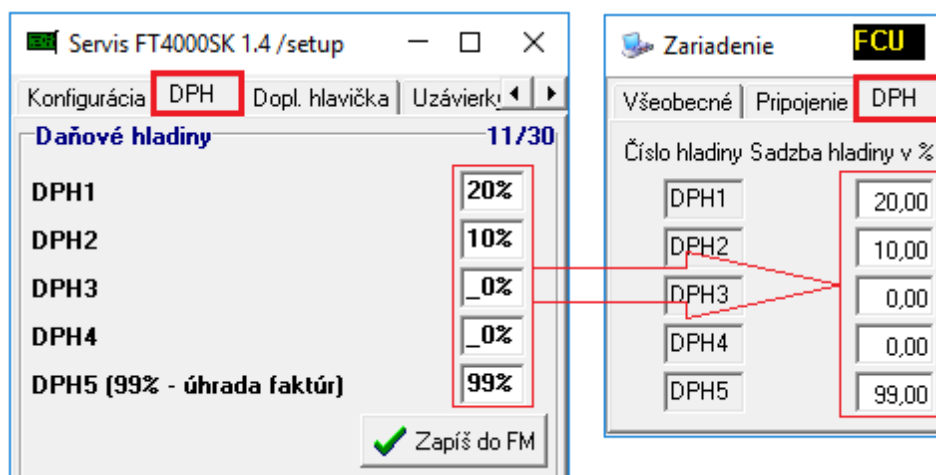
Servis FT4000SK 1.4 /setup

Konfigurácia | DPH | Dopl. hlavička | Uzávierk

Daňové hladiny 11/30

DPH1 20%

DPH2 10%

DPH3 _0%

DPH4 _0%

DPH5 (99% - úhrada faktúr) 99%

Zapíš do FM

Zariadenie FCU

Všeobecné | Pripojenie | DPH

Číslo hladiny Sadzba hladiny v %

| | |
|---|---|
| DPH1 | 20,00 |
| DPH2 | 10,00 |
| DPH3 | 0,00 |
| DPH4 | 0,00 |
| DPH5 | 99,00 |